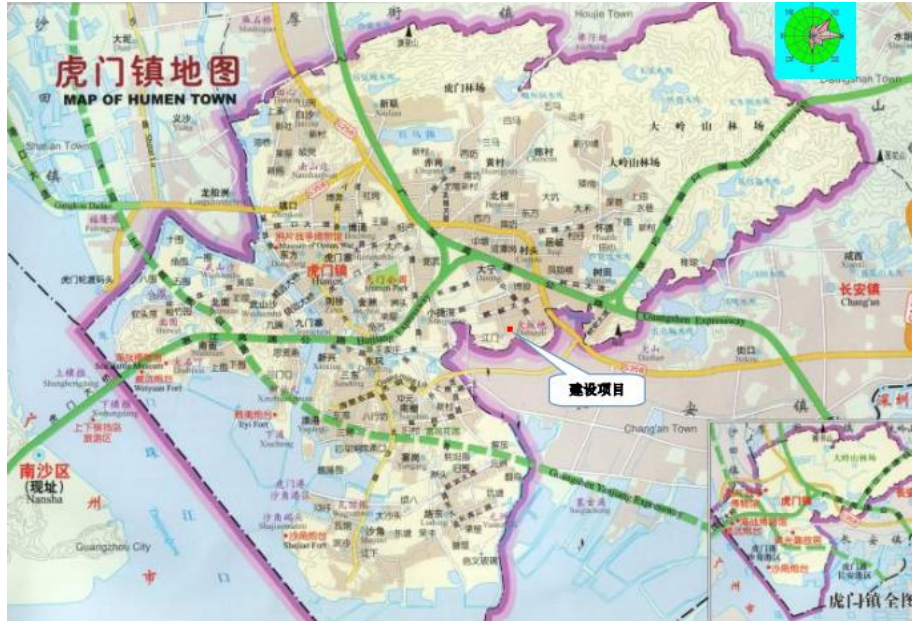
虎门镇地图
MAP OF HUMEN TOWN

Houjie Town
Dongguan Town
大岭山林场
大岭山林场
虎门林场
长安镇
Chang'an
Guangshen Expressway
建设项目
Chang'an Town
南沙区
(现址)
Nansha
Guangzhou City
Shatian Town
虎门镇
Humen
太平
大宁
北栅
新联
威远炮台
Weiyuan Fort
沙角炮台
Shajiao Fort
镇口
南栅
东方
大岭山
虎门镇全图
沙
田
镇
厚
街
长
安
广
州
市
珠
江
口